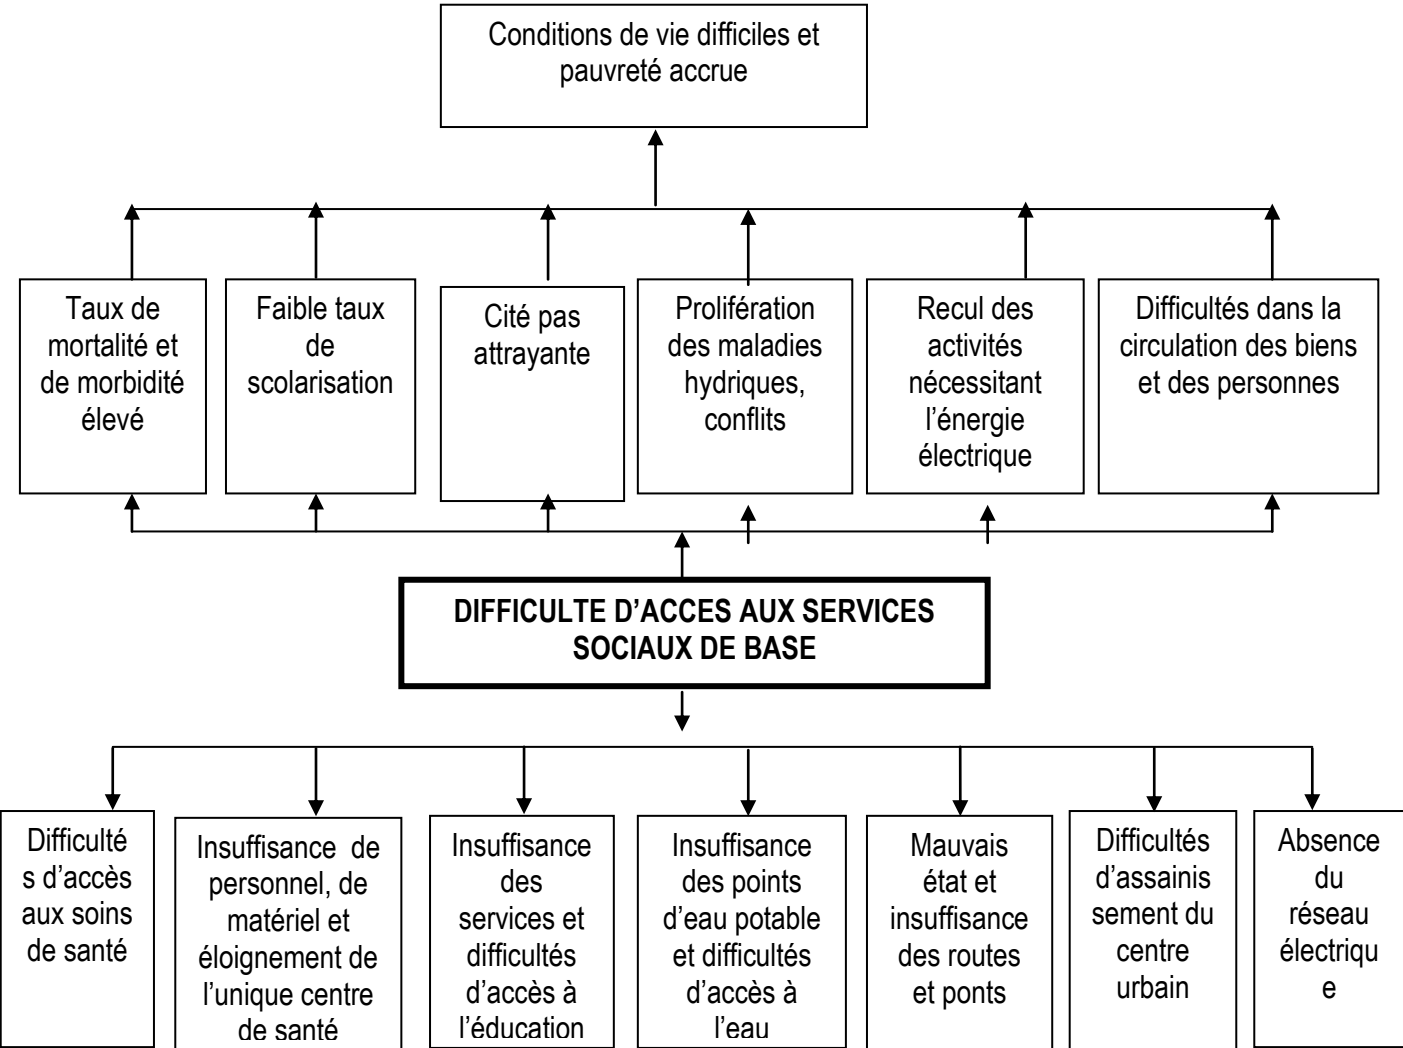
Conditions de vie difficiles et pauvreté accrue

Taux de mortalité et de morbidité élevé

Faible taux de scolarisation

Cité pas attrayante

Prolifération des maladies hydriques, conflits

Recul des activités nécessitant l'énergie électrique

Difficultés dans la circulation des biens et des personnes

DIFFICULTE D'ACCES AUX SERVICES SOCIAUX DE BASE

Difficultés d'accès aux soins de santé

Insuffisance de personnel, de matériel et éloignement de l'unique centre de santé

Insuffisance des services et difficultés d'accès à l'éducation

Insuffisance des points d'eau potable et difficultés d'accès à l'eau

Mauvais état et insuffisance des routes et ponts

Difficultés d'assainissement du centre urbain

Absence du réseau électrique